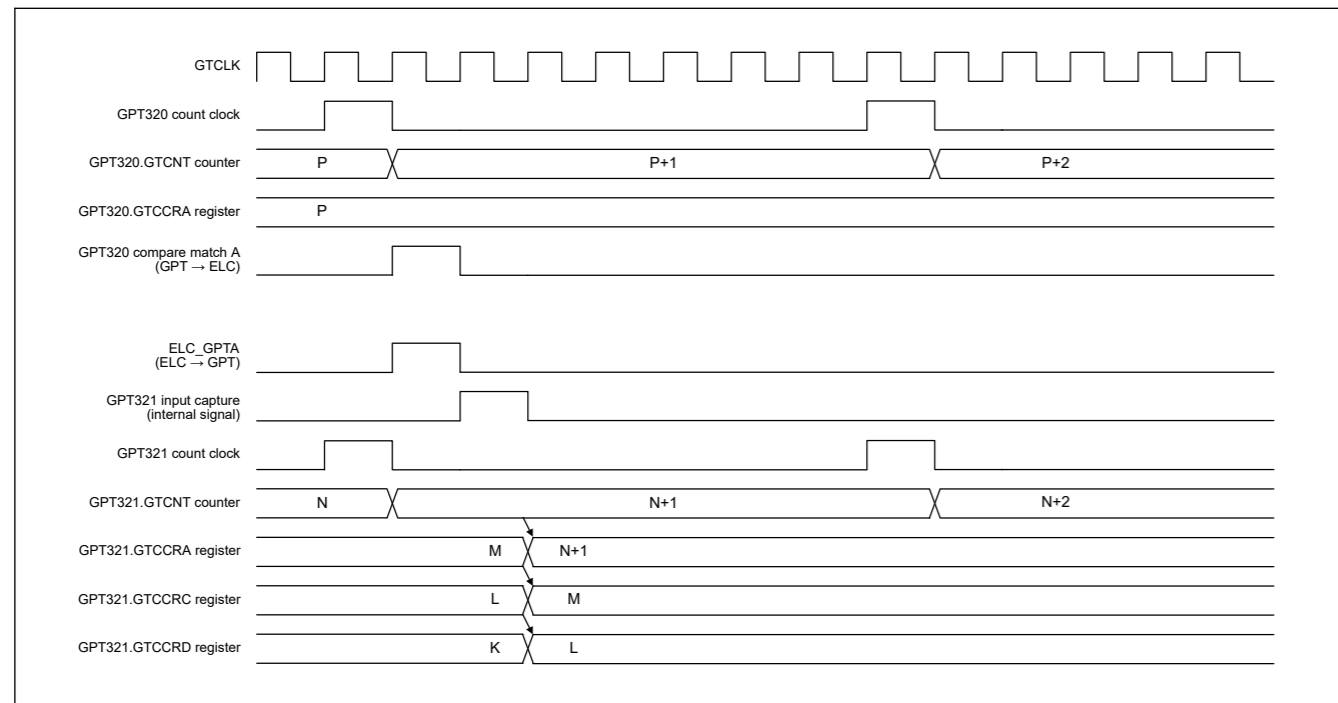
GTCLK

GPT320 count clock

GPT320.GTCNT counter P P+1 P+2

GPT320.GTCCRA register P

GPT320 compare match A (GPT → ELC)

ELC_GPTA (ELC → GPT)

GPT321 input capture (internal signal)

GPT321 count clock

GPT321.GTCNT counter N N+1 N+2

GPT321.GTCCRA register M N+1

GPT321.GTCCRC register L M

GPT321.GTCCRD register K L